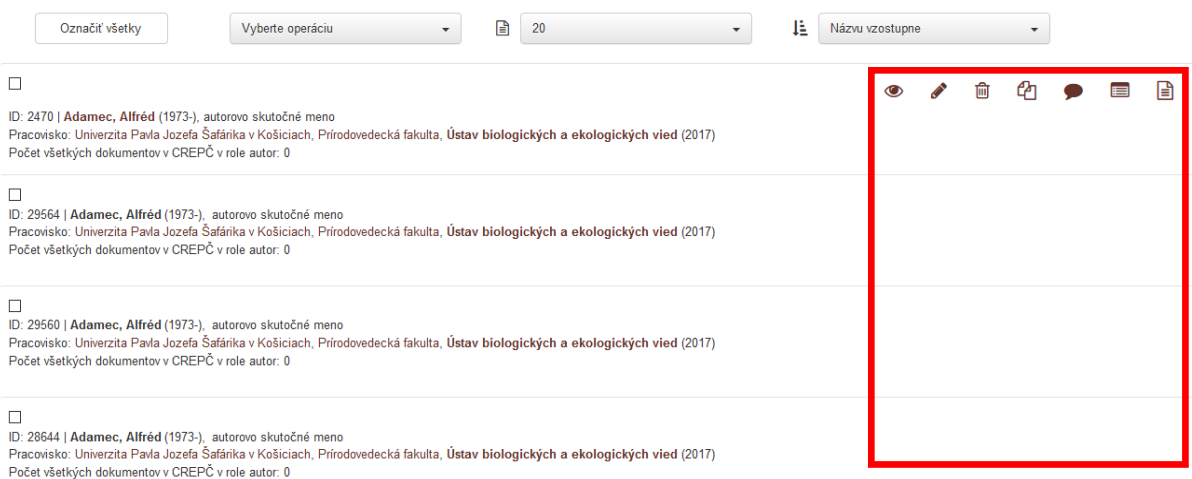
Označiť všetky

Vyberte operáciu

20

Názvu vzostupne

ID: 2470 | **Adamec, Alfréd** (1973-), autorovo skutočné meno
Pracovisko: Univerzita Pavla Jozefa Šafárika v Košiciach, Prírodovedecká fakulta, **Ústav biologických a ekologických vied** (2017)
Počet všetkých dokumentov v CREPČ v role autor: 0

ID: 29564 | **Adamec, Alfréd** (1973-), autorovo skutočné meno
Pracovisko: Univerzita Pavla Jozefa Šafárika v Košiciach, Prírodovedecká fakulta, **Ústav biologických a ekologických vied** (2017)
Počet všetkých dokumentov v CREPČ v role autor: 0

ID: 29560 | **Adamec, Alfréd** (1973-), autorovo skutočné meno
Pracovisko: Univerzita Pavla Jozefa Šafárika v Košiciach, Prírodovedecká fakulta, **Ústav biologických a ekologických vied** (2017)
Počet všetkých dokumentov v CREPČ v role autor: 0

ID: 28644 | **Adamec, Alfréd** (1973-), autorovo skutočné meno
Pracovisko: Univerzita Pavla Jozefa Šafárika v Košiciach, Prírodovedecká fakulta, **Ústav biologických a ekologických vied** (2017)
Počet všetkých dokumentov v CREPČ v role autor: 0